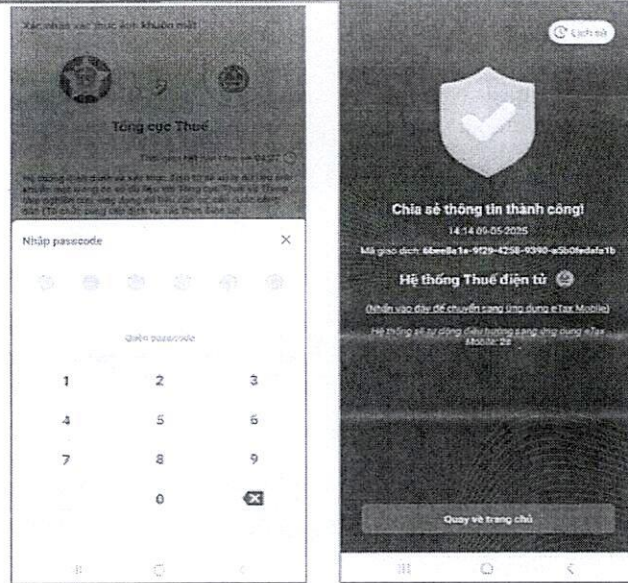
Xác nhận xác thực ảnh khuôn mặt

Tổng cục Thuế

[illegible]

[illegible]

Nhập passcode

×

Điền passcode

1
2
3
4
5
6
7
8
9
0

Lịch sử

Chia sẻ thông tin thành công!

14:14 09-05-2025

Mã giao dịch: 6bee8a1e-9f29-4258-9390-a5b0fedafa1b

Hệ thống Thuế điện tử

(Nhấn vào đây để chuyển sang ứng dụng eTax Mobile)

Hệ thống sẽ tự động điều hướng sang ứng dụng eTax Mobile: 2s

Quay về trang chủ